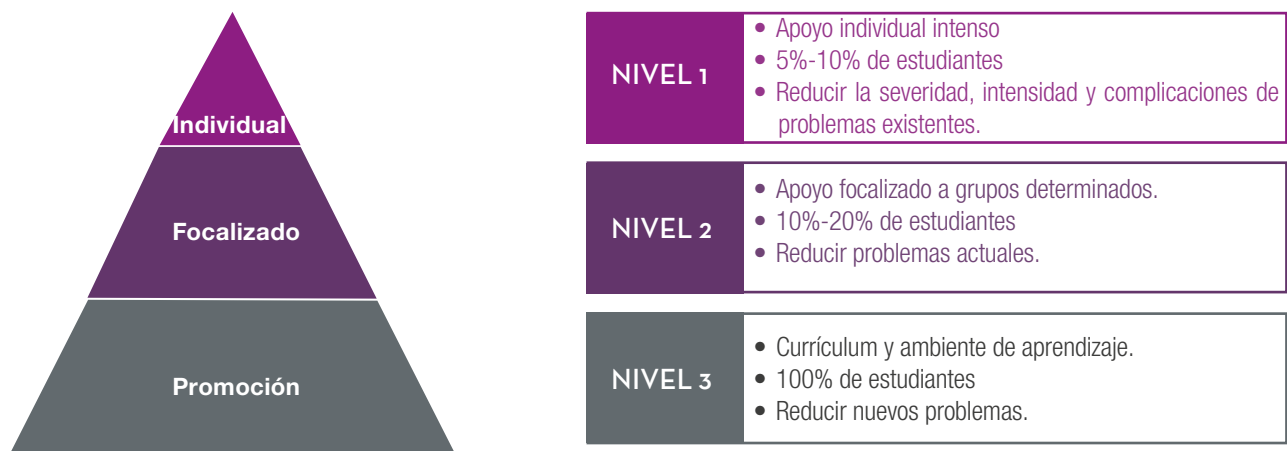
Individual

Focalizado

Promoción

NIVEL 1

- Apoyo individual intenso
- 5%-10% de estudiantes
- Reducir la severidad, intensidad y complicaciones de problemas existentes.

NIVEL 2

- Apoyo focalizado a grupos determinados.
- 10%-20% de estudiantes
- Reducir problemas actuales.

NIVEL 3

- Currículum y ambiente de aprendizaje.
- 100% de estudiantes
- Reducir nuevos problemas.